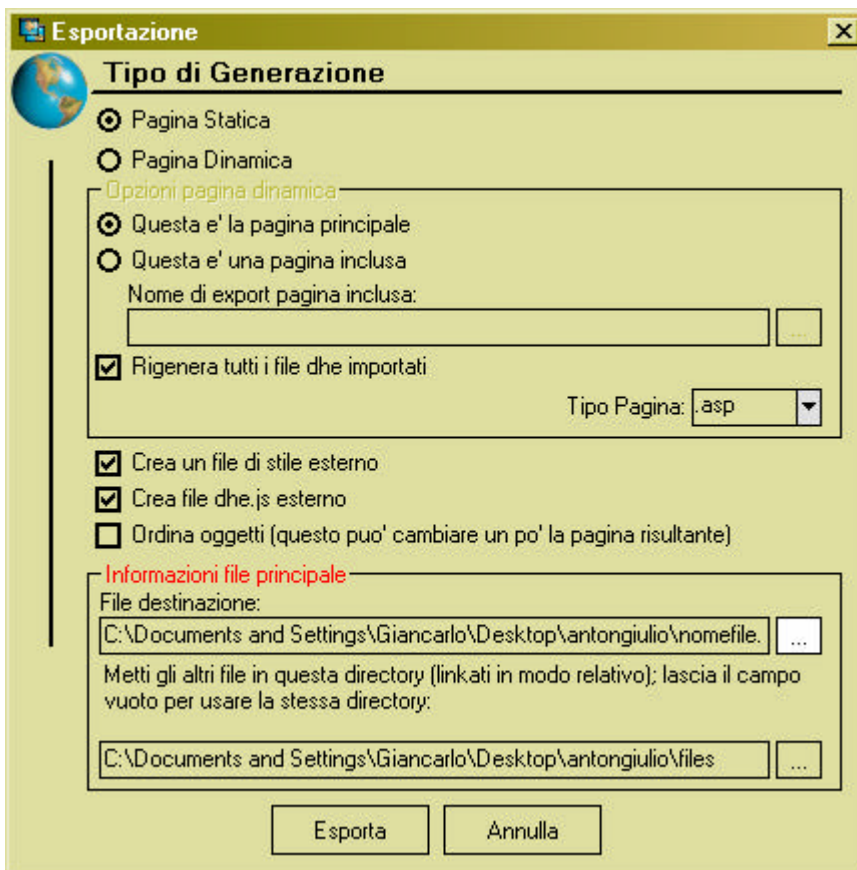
Esportazione

×

Tipo di Generazione

Pagina Statica

Pagina Dinamica

Opzioni pagina dinamica

Questa e' la pagina principale

Questa e' una pagina inclusa

Nome di export pagina inclusa:

...

Rigenera tutti i file dhe importati

Tipo Pagina: .asp

Crea un file di stile esterno

Crea file dhe.js esterno

Ordina oggetti (questo puo' cambiare un po' la pagina risultante)

Informazioni file principale

File destinazione:

C:\Documents and Settings\Giancarlo\Desktop\antongiulio\nomefile.

...

Metti gli altri file in questa directory (linkati in modo relativo); lascia il campo vuoto per usare la stessa directory:

C:\Documents and Settings\Giancarlo\Desktop\antongiulio\files

...

Esporta

Annulla